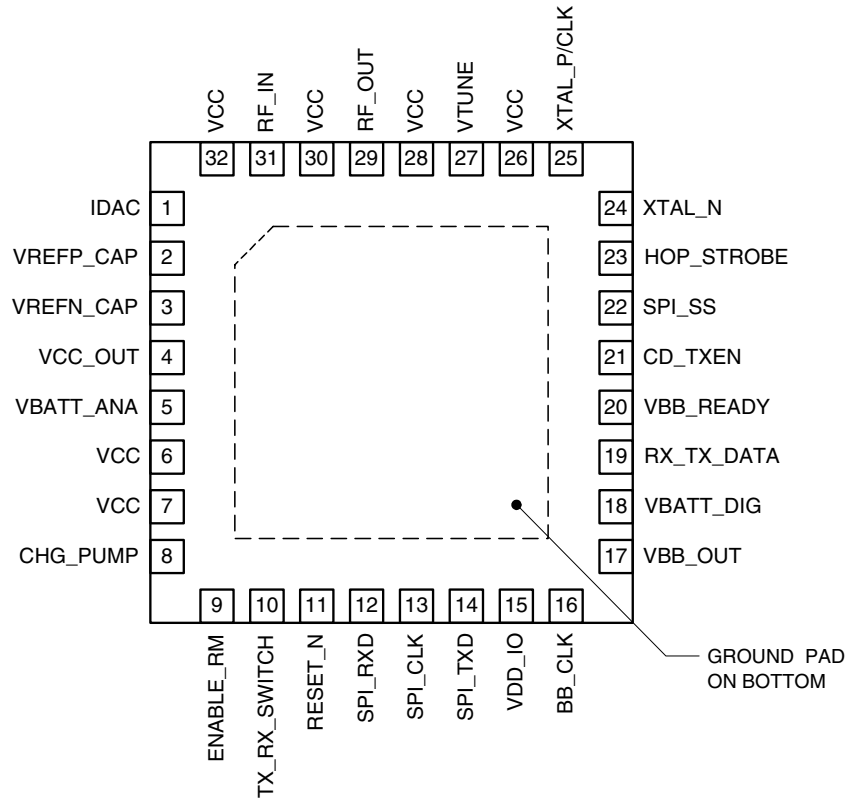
VCC 32
RF_IN 31
VCC 30
RF_OUT 29
VCC 28
VTUNE 27
VCC 26
XTAL_P/CLK 25

IDAC 1
VREFP_CAP 2
VREFN_CAP 3
VCC_OUT 4
VBATT_ANA 5
VCC 6
VCC 7
CHG_PUMP 8

24 XTAL_N
23 HOP_STROBE
22 SPI_SS
21 CD_TXEN
20 VBB_READY
19 RX_TX_DATA
18 VBATT_DIG
17 VBB_OUT

9 ENABLE_RM
10 TX_RX_SWITCH
11 RESET_N
12 SPI_RXD
13 SPI_CLK
14 SPI_TXD
15 VDD_IO
16 BB_CLK

GROUND PAD ON BOTTOM